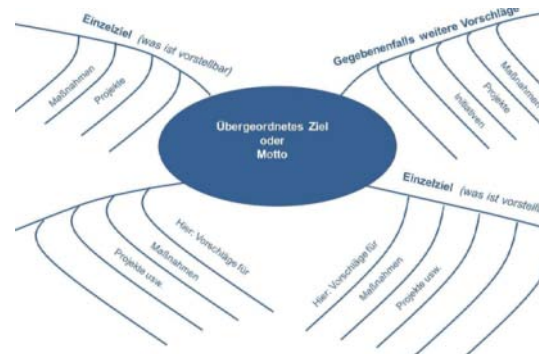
Einzelziel (was ist vorstellbar)

Maßnahmen

Projekte

Gegebenenfalls weitere Vorschläge

Maßnahmen

Projekte

Initiativen

Übergeordnetes Ziel oder Motto

Einzelziel (was ist vorstell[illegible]

Hier: Vorschläge für

Maßnahmen

Projekte usw.

Hier: Vorschläge für

Maßnahmen

Projekte usw.